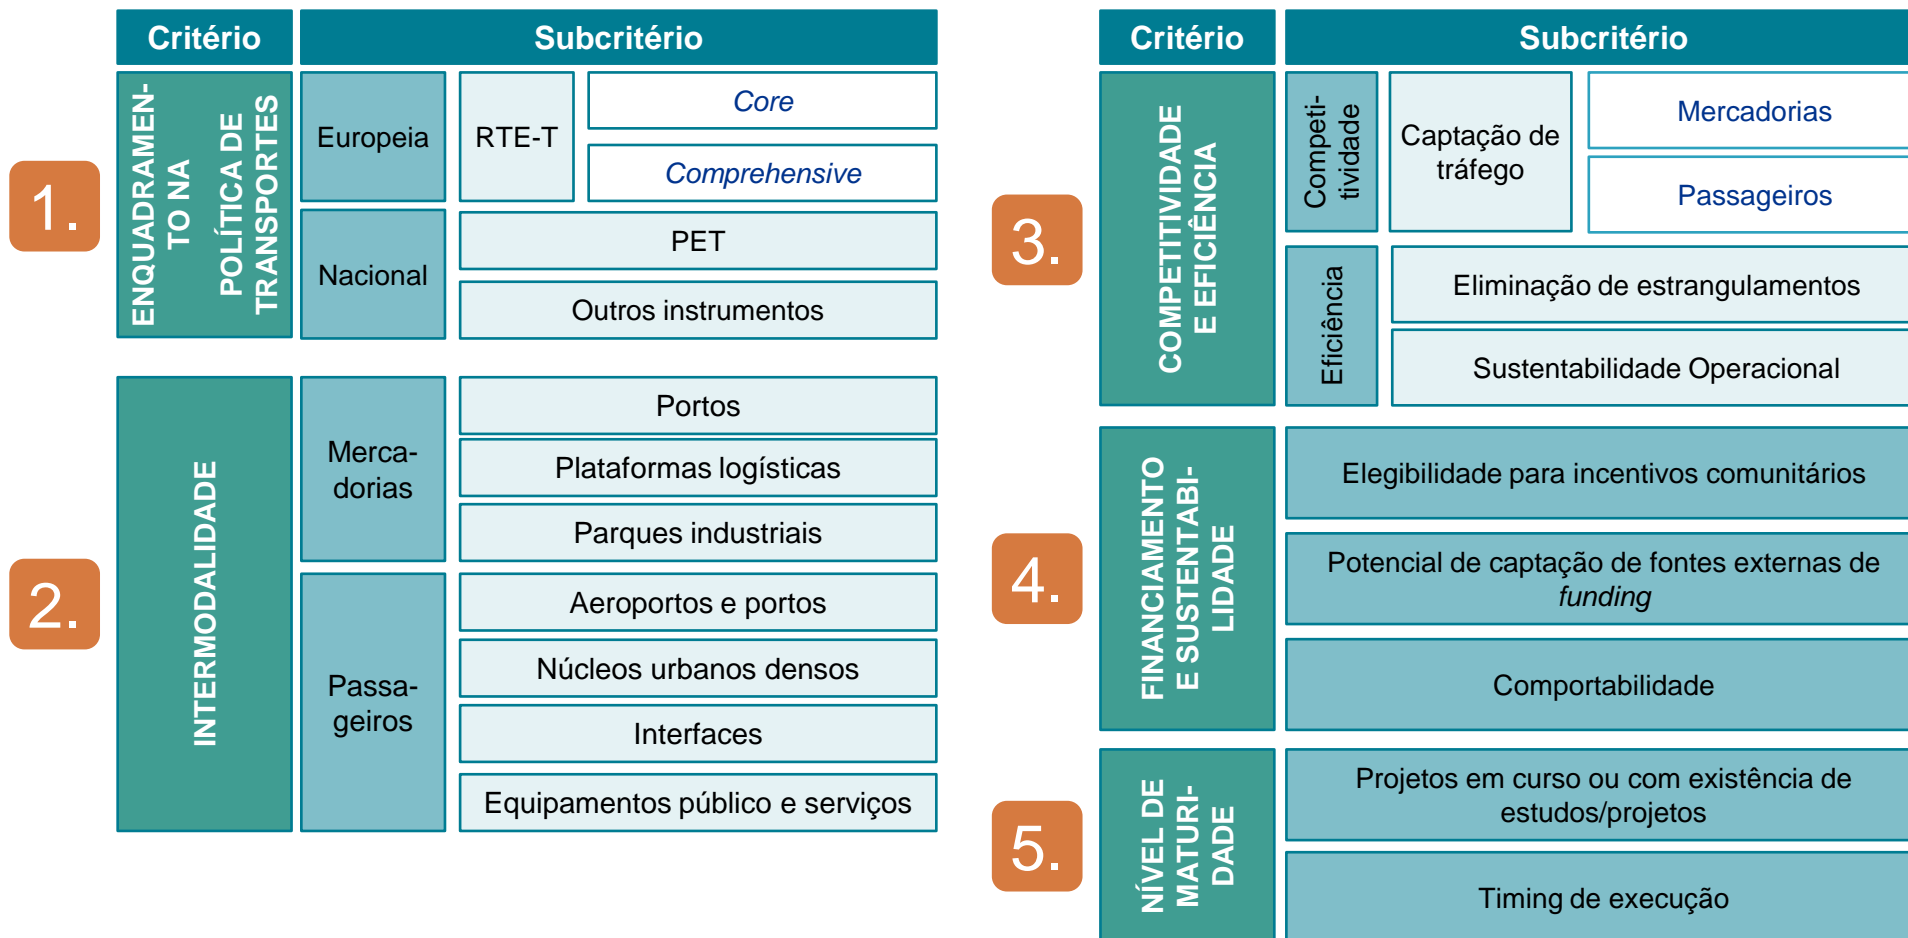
| Critério | Subcritério | | |
|---|---|---|---|
| 1. ENQUADRAMENTO NA POLÍTICA DE TRANSPORTES | Europeia | RTE-T | *Core* |
| | | | *Comprehensive* |
| | Nacional | PET | |
| | | Outros instrumentos | |
| 2. INTERMODALIDADE | Mercadorias | Portos | |
| | | Plataformas logísticas | |
| | | Parques industriais | |
| | Passageiros | Aeroportos e portos | |
| | | Núcleos urbanos densos | |
| | | Interfaces | |
| | | Equipamentos público e serviços | |

| Critério | Subcritério | | |
|---|---|---|---|
| 3. COMPETITIVIDADE E EFICIÊNCIA | Competitividade | Captação de tráfego | Mercadorias |
| | | | Passageiros |
| | Eficiência | Eliminação de estrangulamentos | |
| | | Sustentabilidade Operacional | |
| 4. FINANCIAMENTO E SUSTENTABILIDADE | Elegibilidade para incentivos comunitários | | |
| | Potencial de captação de fontes externas de *funding* | | |
| | Comportabilidade | | |
| 5. NÍVEL DE MATURIDADE | Projetos em curso ou com existência de estudos/projetos | | |
| | Timing de execução | | |